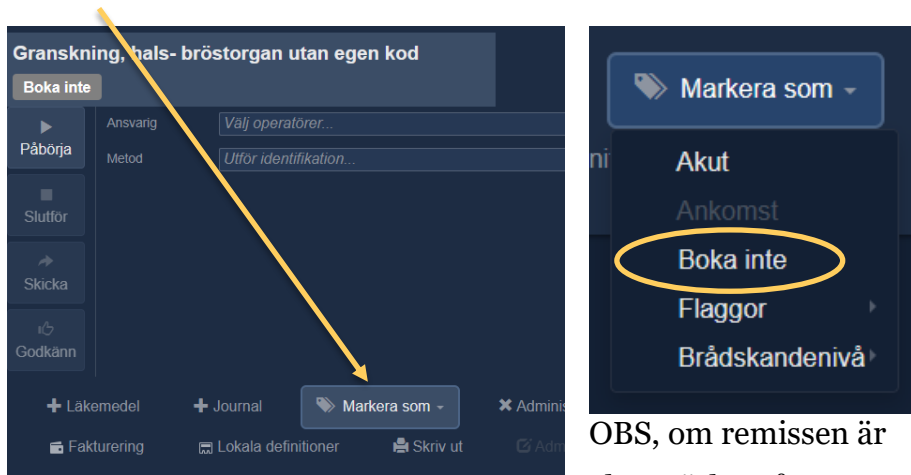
Granskning, hals- bröstorgan utan egen kod

Boka inte

Påbörja

Slutför

Skicka

Godkänn

Ansvarig Välj operatörer...

Metod Utför identifikation...

Läkemedel

Journal

Markera som

Adminis

Fakturering

Lokala definitioner

Skriv ut

Adm

Markera som

ni

Akut

Ankomst

Boka inte

Flaggor

Brådskandenivå

OBS, om remissen är

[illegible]